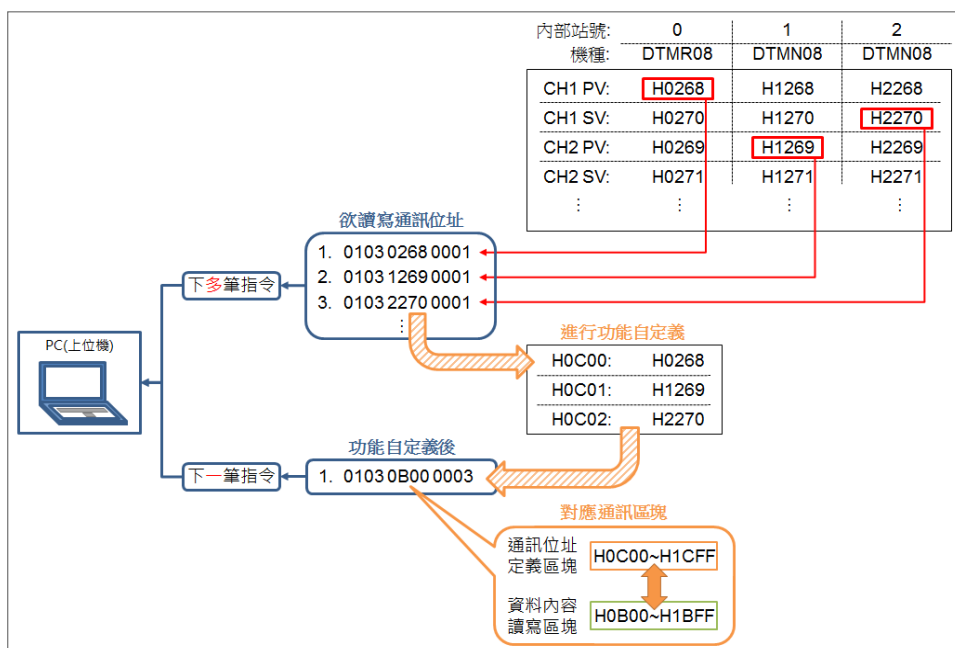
| 內部站號: | 0 | 1 | 2 |
|---|---|---|---|
| 機種: | DTMR08 | DTMN08 | DTMN08 |
| CH1 PV: | H0268 | H1268 | H2268 |
| CH1 SV: | H0270 | H1270 | H2270 |
| CH2 PV: | H0269 | H1269 | H2269 |
| CH2 SV: | H0271 | H1271 | H2271 |
| ⋮ | ⋮ | ⋮ | ⋮ |

欲讀寫通訊位址

1. 0103 0268 0001
2. 0103 1269 0001
3. 0103 2270 0001
⋮

下多筆指令

PC(上位機)

進行功能自定義

| H0C00: | H0268 |
|---|---|
| H0C01: | H1269 |
| H0C02: | H2270 |

功能自定義後

1. 0103 0B00 0003

下一筆指令

對應通訊區塊

通訊位址定義區塊 H0C00~H1CFF

資料內容讀寫區塊 H0B00~H1BFF